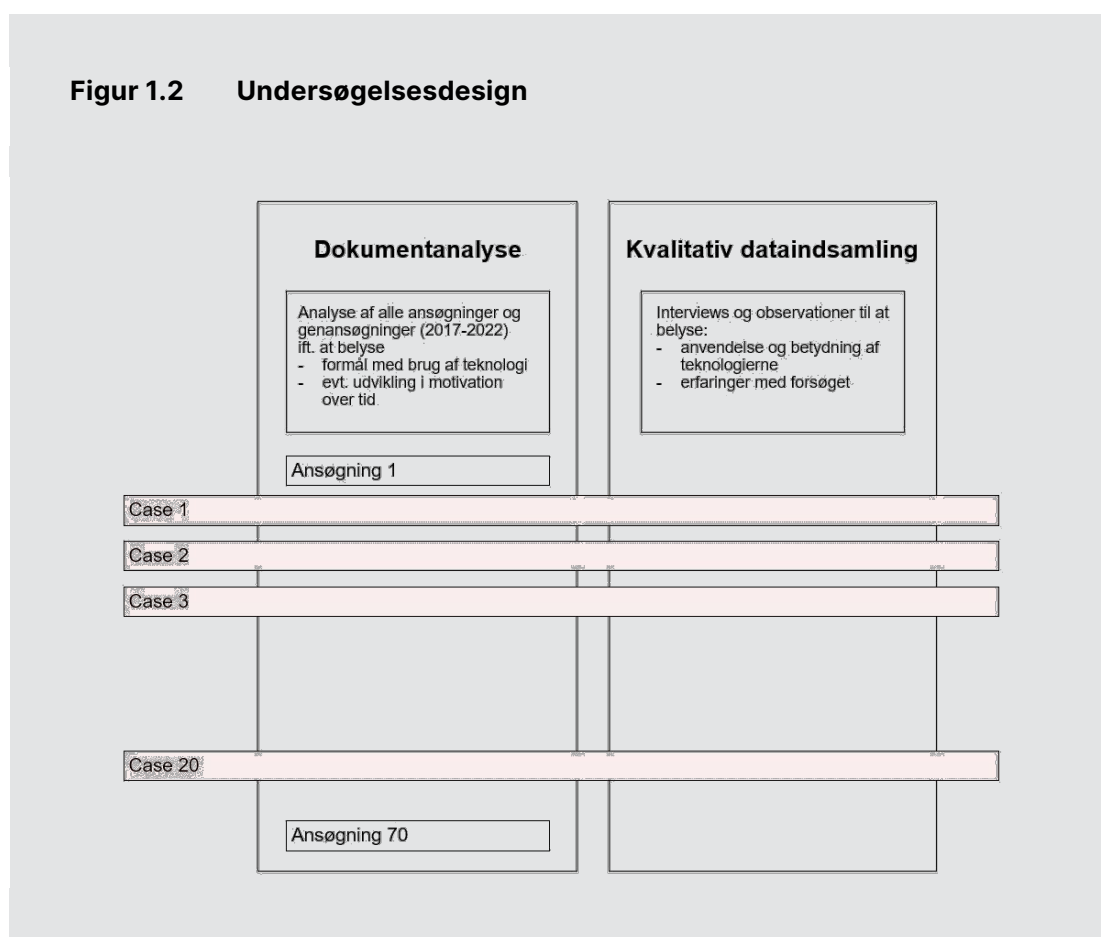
Figur 1.2 Undersøgelsesdesign

Dokumentanalyse

Analyse af alle ansøgninger og genansøgninger (2017-2022) ift. at belyse
- formål med brug af teknologi
- evt. udvikling i motivation over tid

Ansøgning 1

Kvalitativ dataindsamling

Interviews og observationer til at belyse:
- anvendelse og betydning af teknologierne
- erfaringer med forsøget

Case 1

Case 2

Case 3

Case 20

Ansøgning 70